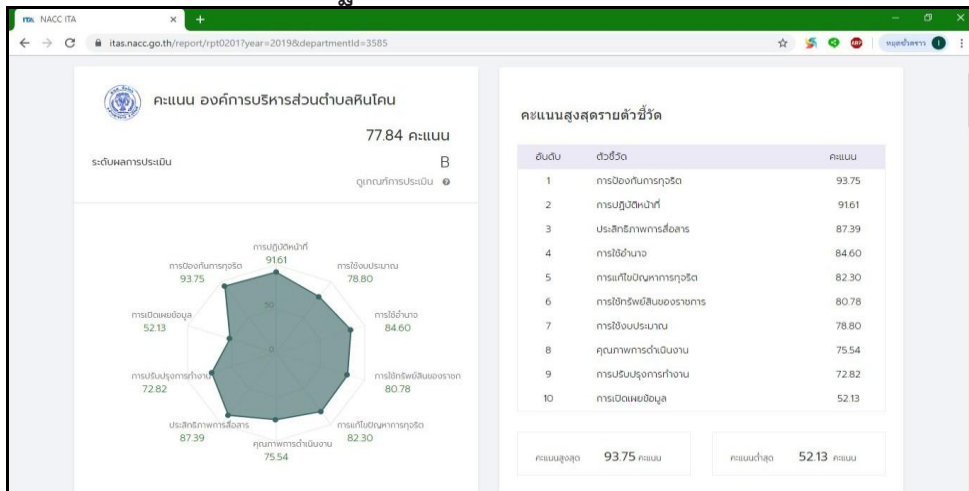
ITA NACC ITA
itas.nacc.go.th/report/rpt0201?year=2019&departmentId=3585
หยุดชั่วคราว

คะแนน องค์การบริหารส่วนตำบลหินโคน
77.84 คะแนน
ระดับผลการประเมิน B
ดูเกณฑ์การประเมิน

การปฏิบัติหน้าที่ 91.61
การใช้งบประมาณ 78.80
การใช้อำนาจ 84.60
การใช้ทรัพย์สินของราชก 80.78
การแก้ไขปัญหาการทุจริต 82.30
คุณภาพการดำเนินงาน 75.54
ประสิทธิภาพการสื่อสาร 87.39
การปรับปรุงการทำงาน 72.82
การเปิดเผยข้อมูล 52.13
การป้องกันการทุจริต 93.75
50
0

คะแนนสูงสุดรายตัวชี้วัด

| อันดับ | ตัวชี้วัด | คะแนน |
|---|---|---|
| 1 | การป้องกันการทุจริต | 93.75 |
| 2 | การปฏิบัติหน้าที่ | 91.61 |
| 3 | ประสิทธิภาพการสื่อสาร | 87.39 |
| 4 | การใช้อำนาจ | 84.60 |
| 5 | การแก้ไขปัญหาการทุจริต | 82.30 |
| 6 | การใช้ทรัพย์สินของราชการ | 80.78 |
| 7 | การใช้งบประมาณ | 78.80 |
| 8 | คุณภาพการดำเนินงาน | 75.54 |
| 9 | การปรับปรุงการทำงาน | 72.82 |
| 10 | การเปิดเผยข้อมูล | 52.13 |

คะแนนสูงสุด 93.75 คะแนน
คะแนนต่ำสุด 52.13 คะแนน